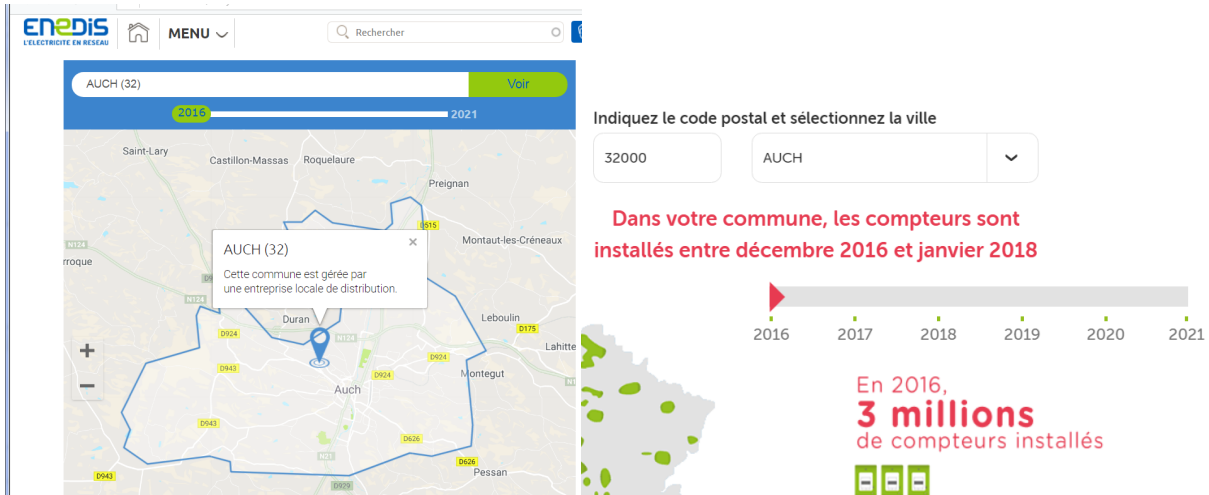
enedis
L'ÉLECTRICITÉ EN RÉSEAU
MENU
Rechercher

AUCH (32)
Voir
2016
2021

Saint-Lary
Castillon-Massas
Roquelaure
Preignan
D515
N124
Montaut-les-Créneaux
rroque
AUCH (32)
×
Cette commune est gérée par une entreprise locale de distribution.
N124
Duran
Leboulin
D924
N124
D175
D924
Lahitte
D943
D924
Montegut
Auch
D943
D626
N21
D626
D943
Pessan
D929
+
−

Indiquez le code postal et sélectionnez la ville
32000
AUCH

Dans votre commune, les compteurs sont installés entre décembre 2016 et janvier 2018

2016
2017
2018
2019
2020
2021

En 2016,
3 millions
de compteurs installés